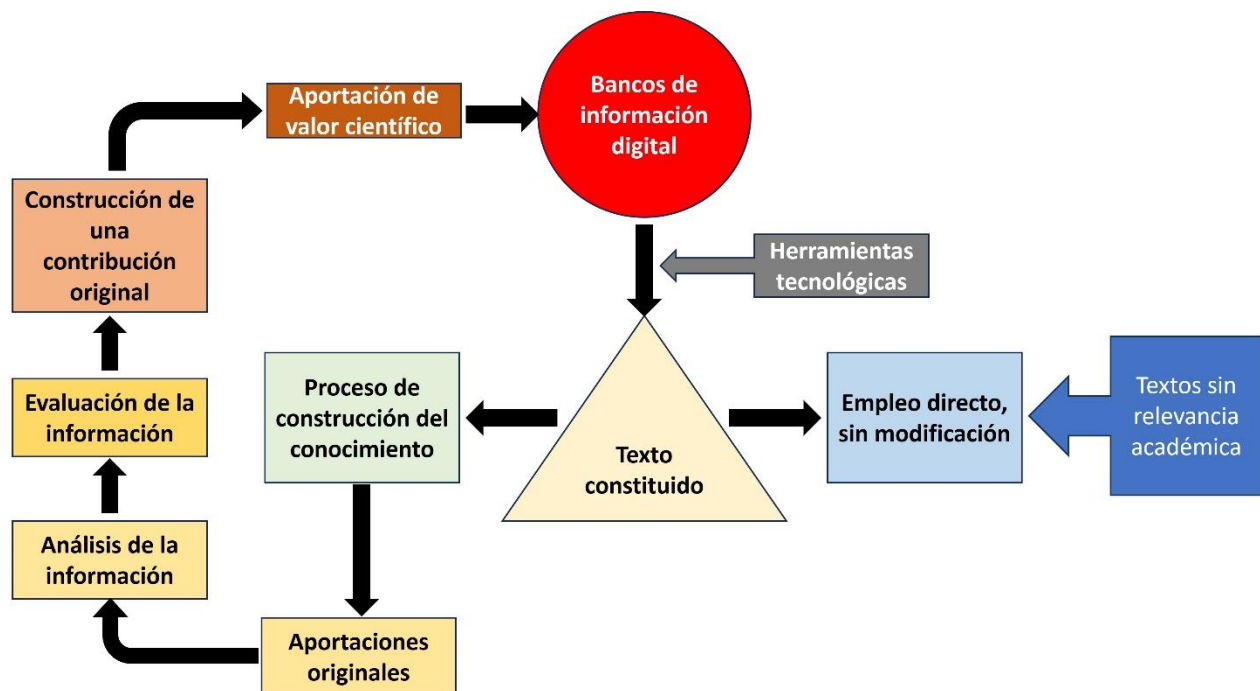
Aportación de valor científico

Bancos de información digital

Herramientas tecnológicas

Construcción de una contribución original

Evaluación de la información

Análisis de la información

Proceso de construcción del conocimiento

Texto constituido

Empleo directo, sin modificación

Textos sin relevancia académica

Aportaciones originales